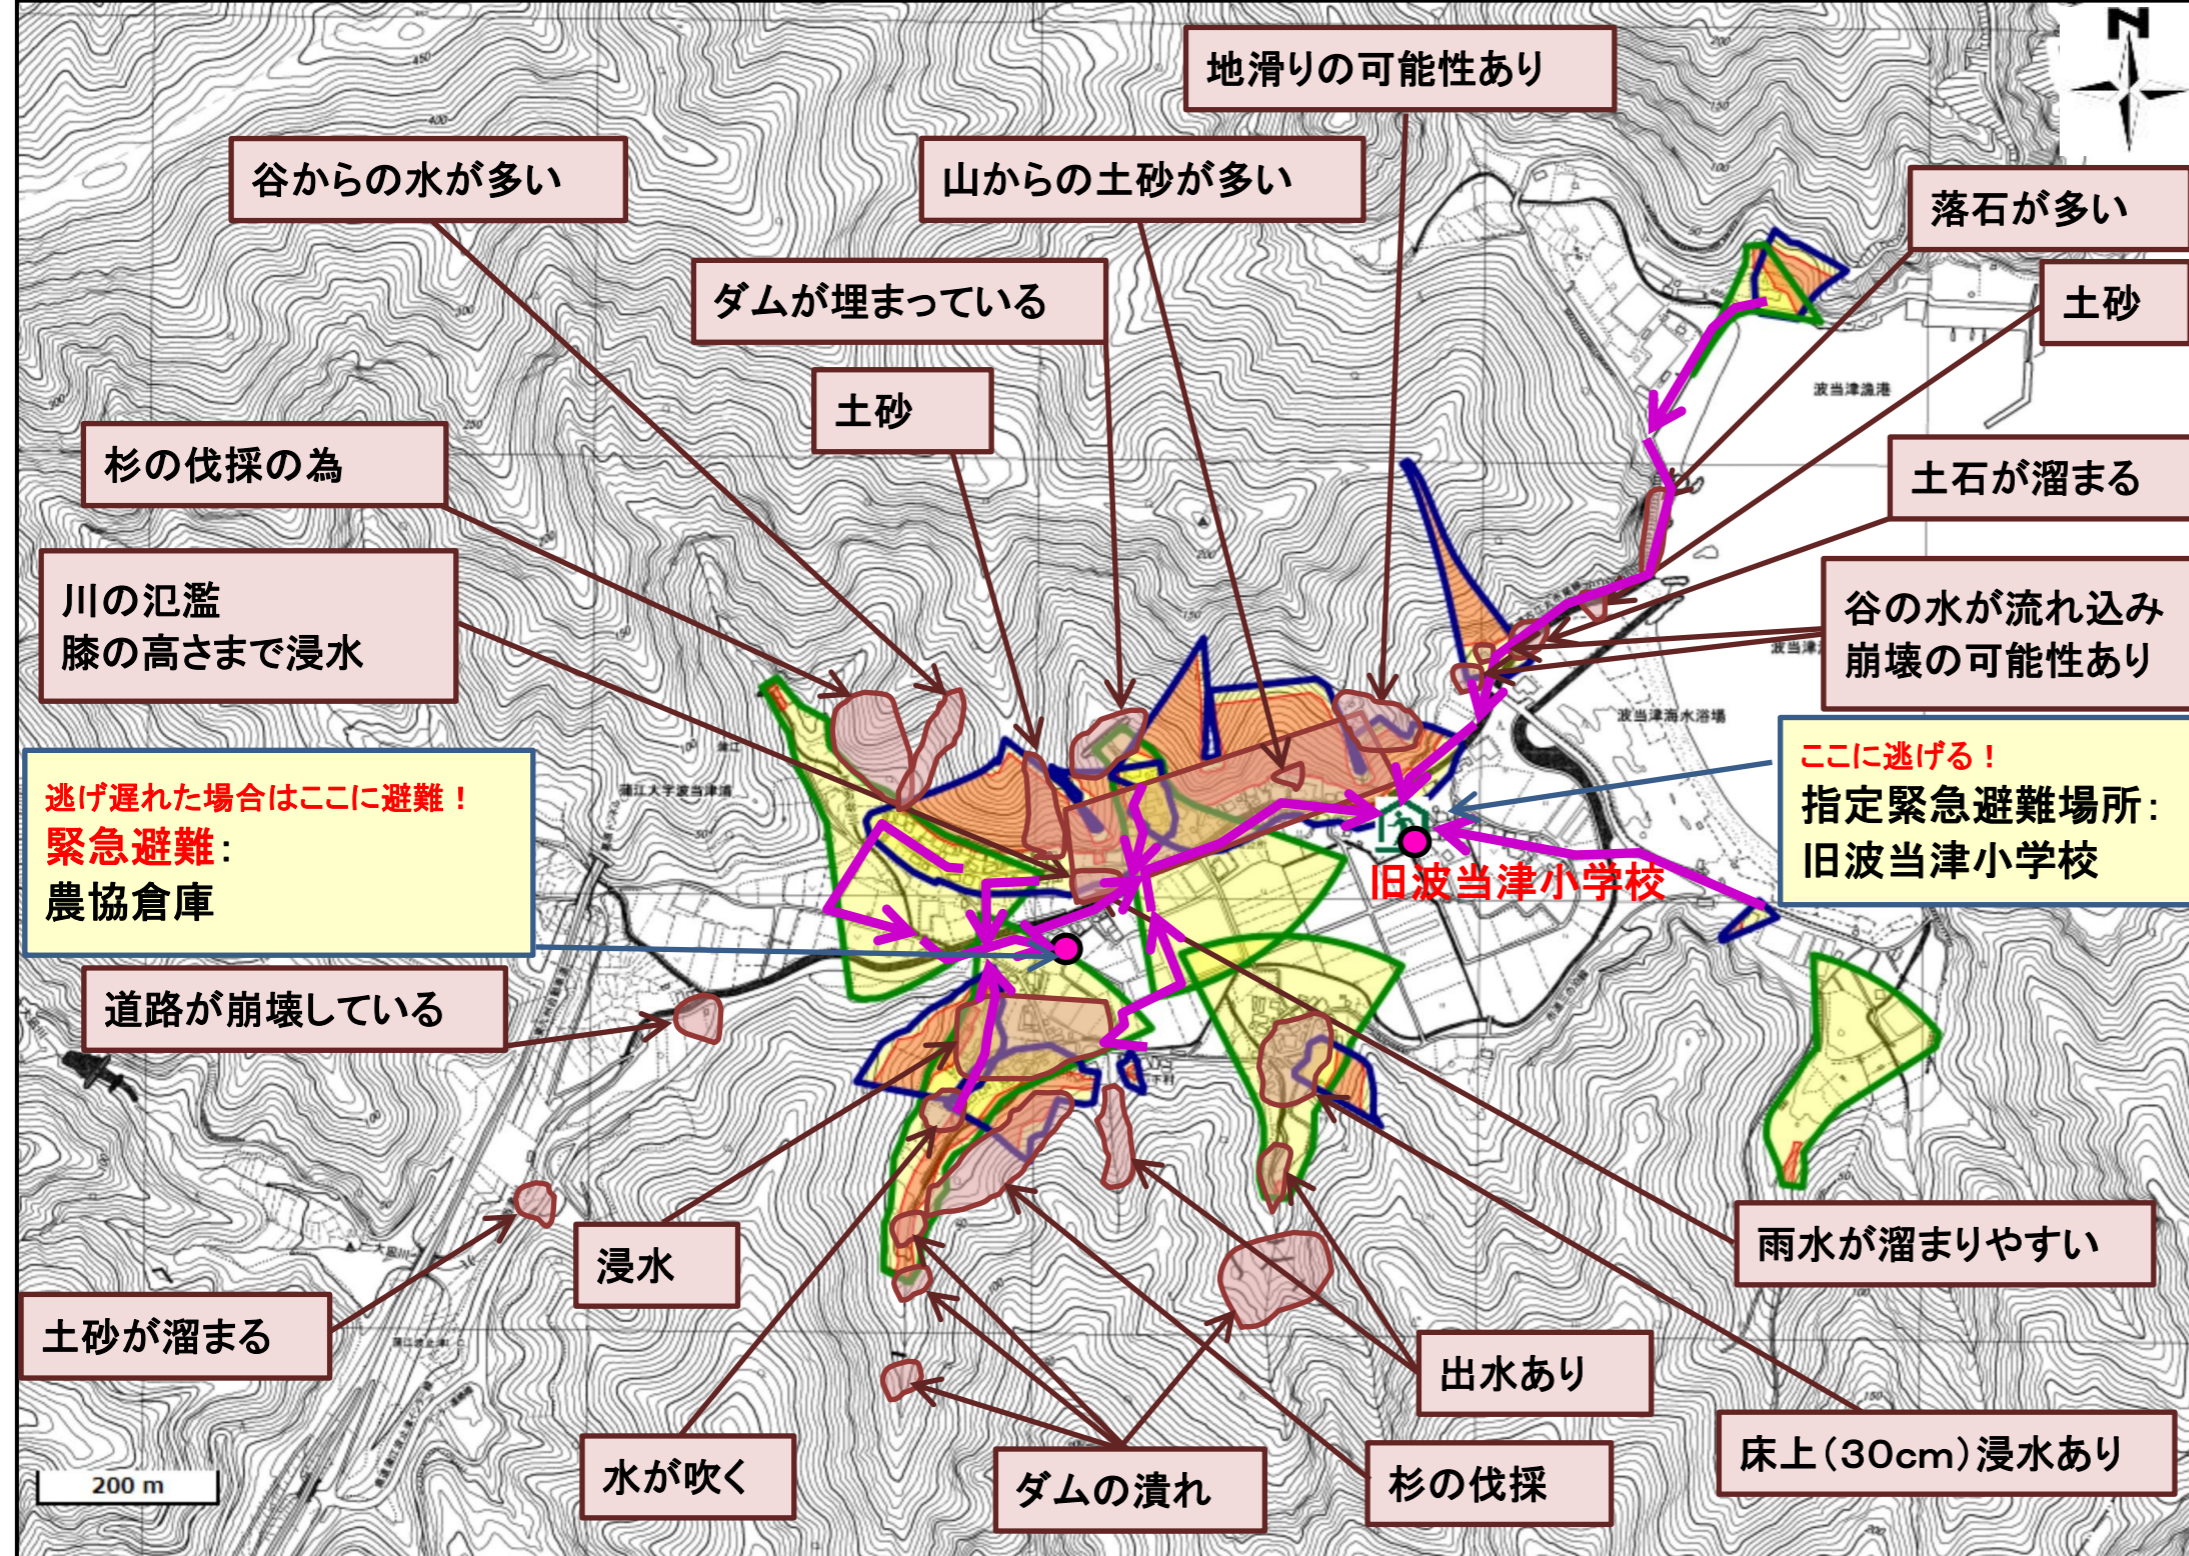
N

地滑りの可能性あり

谷からの水が多い

山からの土砂が多い

落石が多い

土砂

ダムが埋まっている

土砂

波当津漁港

杉の伐採の為

土石が溜まる

川の氾濫
膝の高さまで浸水

谷の水が流れ込み
崩壊の可能性あり

波当津海水浴場

ここに逃げる！
指定緊急避難場所：
旧波当津小学校

逃げ遅れた場合はここに避難！
緊急避難：
農協倉庫

旧波当津小学校

道路が崩壊している

雨水が溜まりやすい

浸水

土砂が溜まる

出水あり

床上（30cm）浸水あり

水が吹く

ダムの潰れ

杉の伐採

200 m